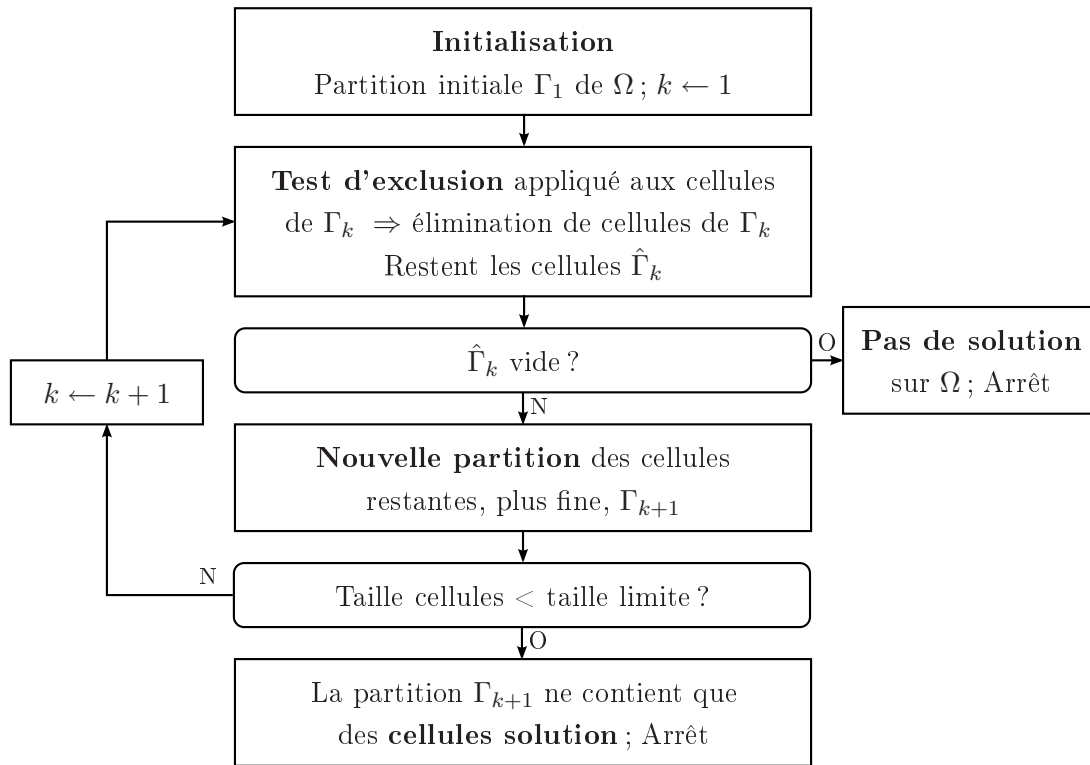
**Initialisation**
Partition initiale $\Gamma_1$ de $\Omega$ ; $k \leftarrow 1$

**Test d'exclusion** appliqué aux cellules de $\Gamma_k$ $\Rightarrow$ élimination de cellules de $\Gamma_k$
Restent les cellules $\hat{\Gamma}_k$

$\hat{\Gamma}_k$ vide ?

O

**Pas de solution** sur $\Omega$ ; Arrêt

N

$k \leftarrow k+1$

**Nouvelle partition** des cellules restantes, plus fine, $\Gamma_{k+1}$

N

Taille cellules $<$ taille limite ?

O

La partition $\Gamma_{k+1}$ ne contient que des **cellules solution** ; Arrêt